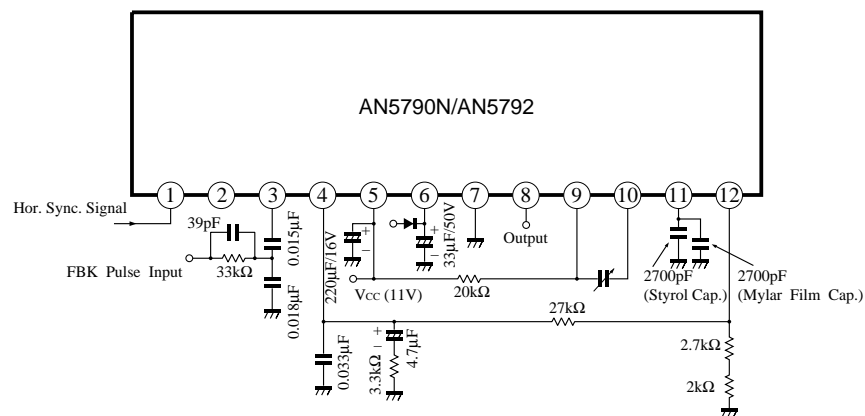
AN5790N/AN5792

1
2
3
4
5
6
7
8
9
10
11
12

Hor. Sync. Signal

39pF

FBK Pulse Input

33kΩ

0.015μF

0.018μF

220μF/16V

Vcc (11V)

33μF/50V

Output

20kΩ

27kΩ

2700pF (Styrol Cap.)

2700pF (Mylar Film Cap.)

0.033μF

3.3kΩ

4.7μF

2.7kΩ

2kΩ